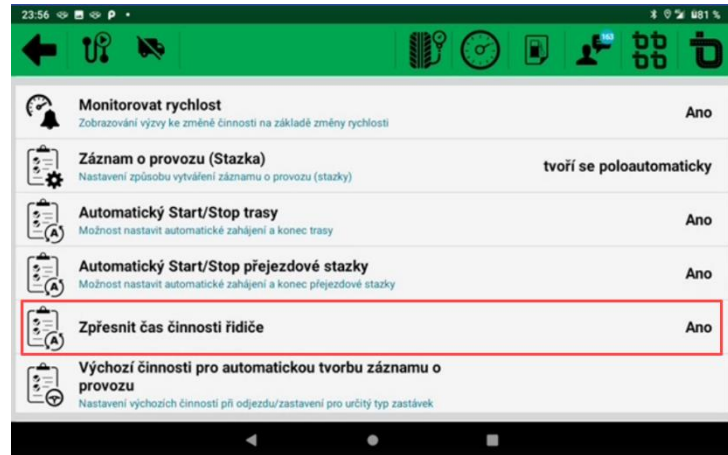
23:56 81 %

163

Monitorovat rychlost
Zobrazování výzvy ke změně činnosti na základě změny rychlosti
Ano

Záznam o provozu (Stazka)
Nastavení způsobu vytváření záznamu o provozu (stazky)
tvoří se poloautomaticky

Automatický Start/Stop trasy
Možnost nastavit automatické zahájení a konec trasy
Ano

Automatický Start/Stop přejezdové stazky
Možnost nastavit automatické zahájení a konec přejezdové stazky
Ano

Zpřesnit čas činnosti řidiče
Ano

Výchozí činnosti pro automatickou tvorbu záznamu o provozu
Nastavení výchozích činností při odjezdu/zastavení pro určitý typ zastávek